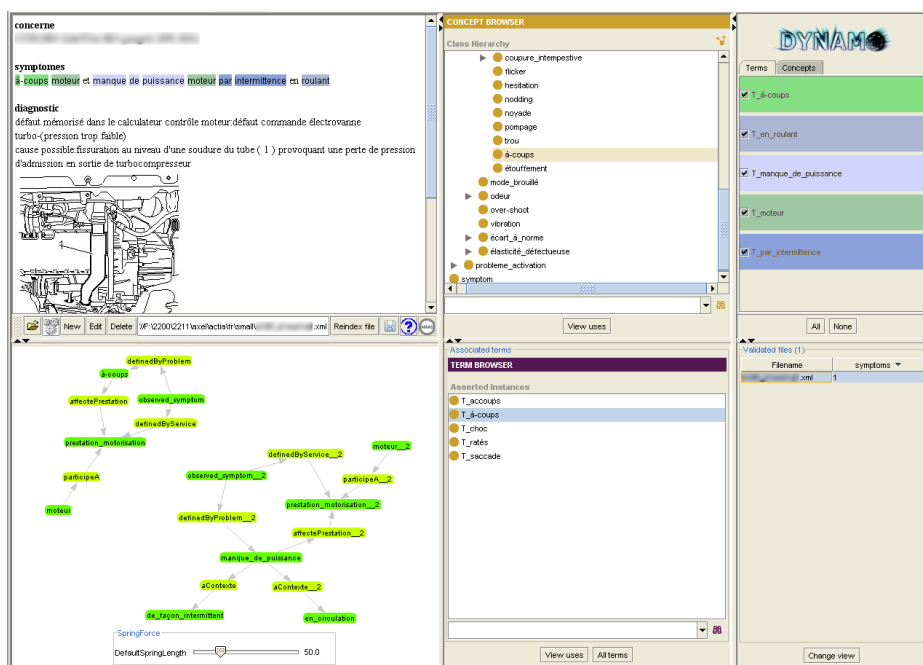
concerne
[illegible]

symptomes
à-coups moteur et manque de puissance moteur par intermittence en roulant

diagnostic
défaut mémorisé dans le calculateur contrôle moteur:défaut commande électrovanne turbo-(pression trop faible)
cause possible:fissuration au niveau d'une soudure du tube ( 1 ) provoquant une perte de pression d'admission en sortie de turbocompresseur

New Edit Delete //F:\2200\2211\axel\actia\tr\small\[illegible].xml Reindex file

definedByProblem
à-coups
affectePrestation
observed_symptom
definedByService
prestation_motorisation
participeA
moteur
definedByService__2
moteur__2
observed_symptom__2
participeA__2
prestation_motorisation__2
definedByProblem__2
affectePrestation__2
manque_de_puissance
aContexte
aContexte__2
de_façon_intermittent
en_circulation
SpringForce
DefaultSpringLength 50.0

CONCEPT BROWSER
Class Hierarchy
coupure_intempestive
flicker
hesitation
nodding
noyade
pompage
trou
à-coups
étouffement
mode_brouillé
odeur
over-shoot
vibration
écart_à_norme
élasticité_défectueuse
probleme_activation
symptom
View uses

Associated terms
TERM BROWSER
Asserted Instances
T_accoups
T_à-coups
T_choc
T_ratés
T_saccade
View uses All terms

DYNAMO
Terms Concepts
T_à-coups
T_en_roulant
T_manque_de_puissance
T_moteur
T_par_intermittence
All None
Validated files (1)
| Filename | symptoms |
|---|---|
| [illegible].xml | 1 |

Change view